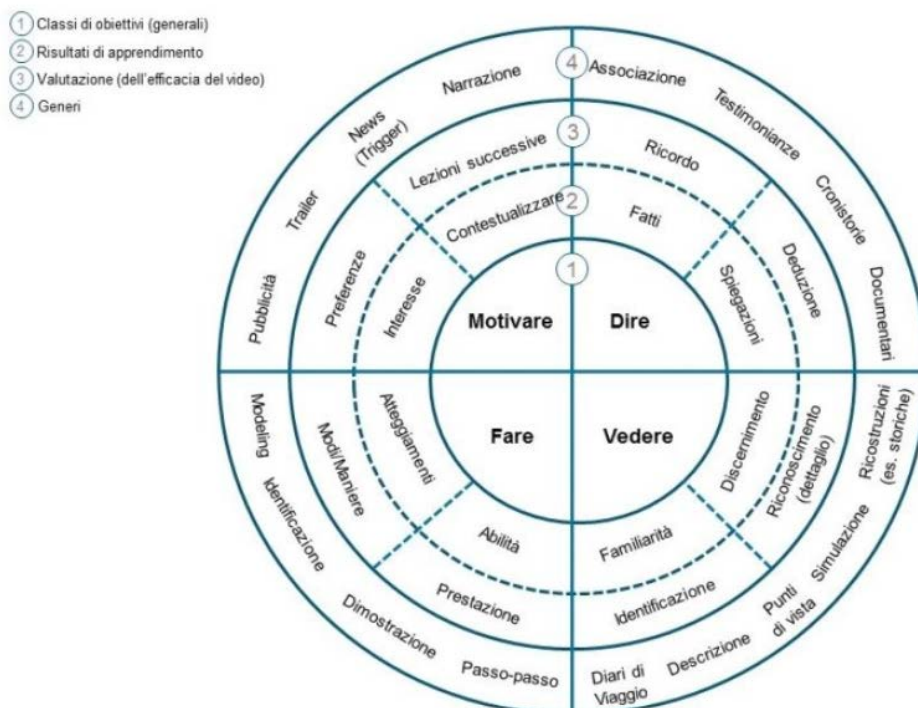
1 Classi di obiettivi (generali)
2 Risultati di apprendimento
3 Valutazione (dell'efficacia del video)
4 Generi

Narrazione
4 Associazione
Testimonianze
Cronistorie
Documentari
News (Trigger)
Trailer
Pubblicità
3 Lezioni successive
Ricordo
Deduzione
Preferenze
2 Contestualizzare
Fatti
Spiegazioni
Interesse
1
Motivare
Dire
Fare
Vedere
Modeling
Identificazione
Modi/Maniere
Atteggiamenti
Abilità
Prestazione
Dimostrazione
Passo-passo
Discernimento
Riconoscimento (dettaglio)
Ricostruzioni (es. storiche)
Familiarità
Identificazione
Simulazione
Punti di vista
Descrizione
Diari di Viaggio